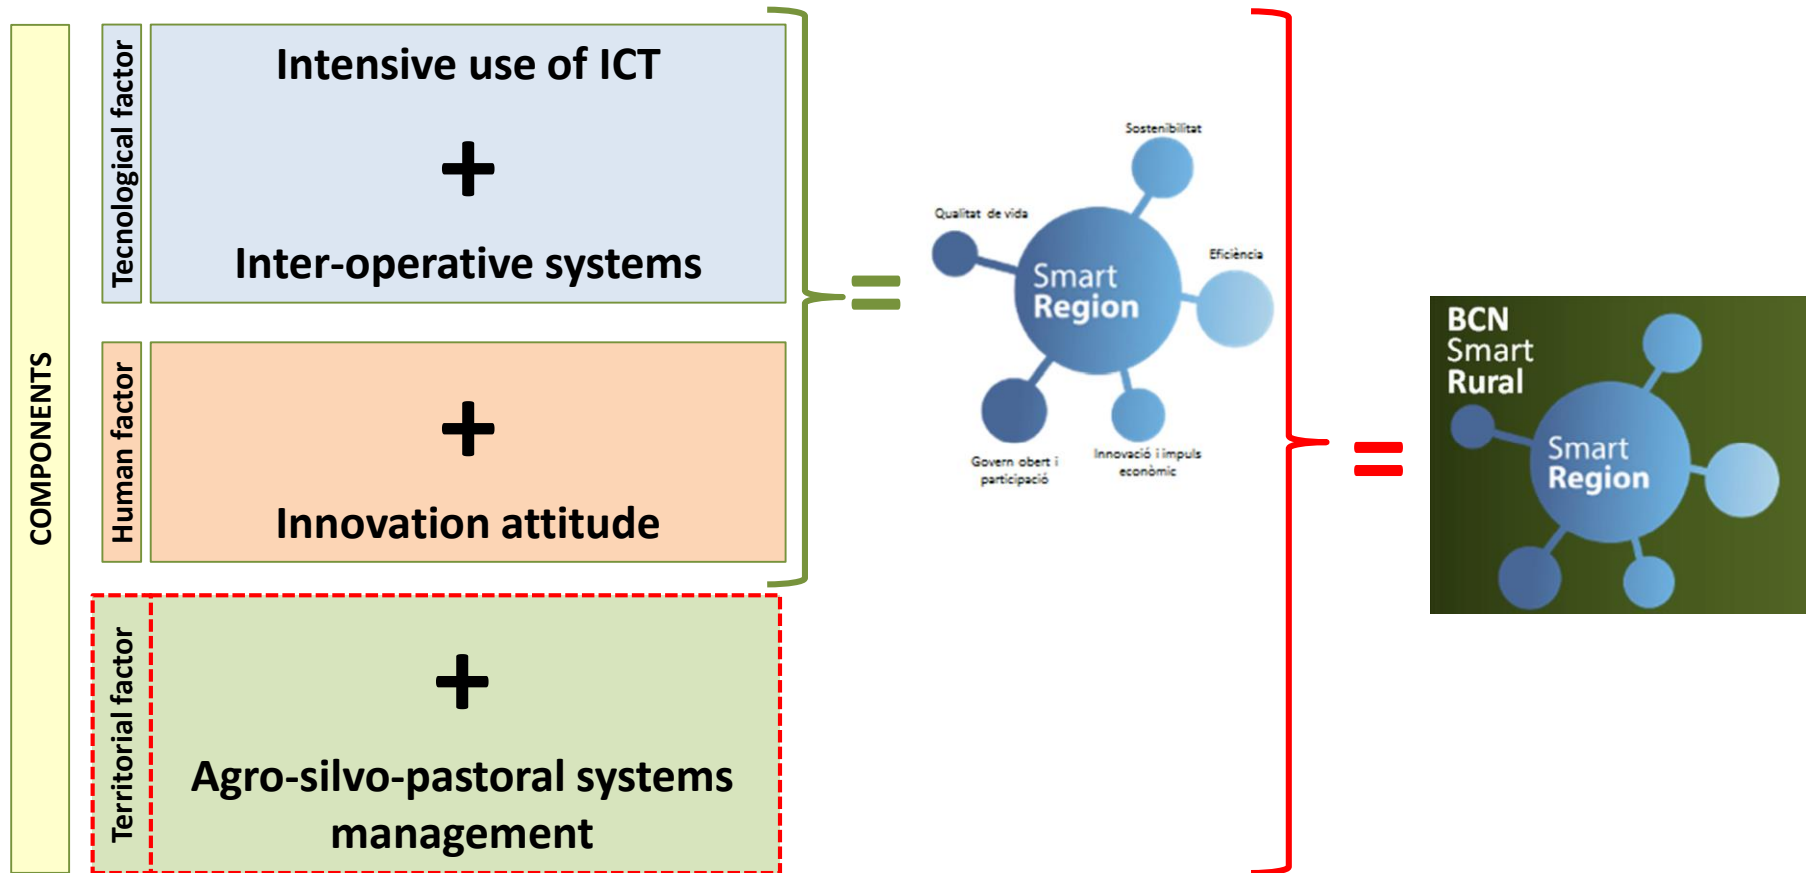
COMPONENTS

Tecnological factor

Intensive use of ICT

+

Inter-operative systems

Human factor

+

Innovation attitude

Territorial factor

+

Agro-silvo-pastoral systems management

=

Sostenibilitat

Qualitat de vida

Eficiència

Smart Region

Govern obert i participació

Innovació i impuls econòmic

=

BCN Smart Rural

Smart Region